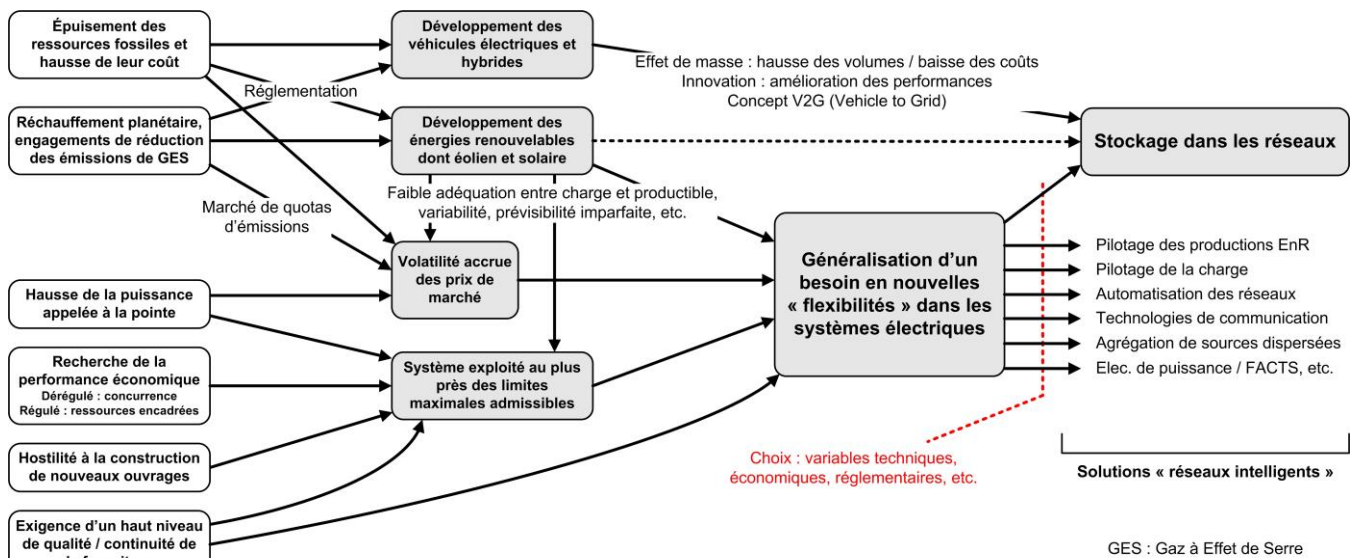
Épuisement des ressources fossiles et hausse de leur coût

Réchauffement planétaire, engagements de réduction des émissions de GES

Marché de quotas d'émissions

Hausse de la puissance appelée à la pointe

Recherche de la performance économique
Dérégulé : concurrence
Régulé : ressources encadrées

Hostilité à la construction de nouveaux ouvrages

Exigence d'un haut niveau de qualité / continuité de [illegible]

Réglementation

Développement des véhicules électriques et hybrides

Développement des énergies renouvelables dont éolien et solaire

Faible adéquation entre charge et productible, variabilité, prévisibilité imparfaite, etc.

Volatilité accrue des prix de marché

Système exploité au plus près des limites maximales admissibles

Effet de masse : hausse des volumes / baisse des coûts
Innovation : amélioration des performances
Concept V2G (Vehicle to Grid)

Stockage dans les réseaux

Généralisation d'un besoin en nouvelles « flexibilités » dans les systèmes électriques

Pilotage des productions EnR
Pilotage de la charge
Automatisation des réseaux
Technologies de communication
Agrégation de sources dispersées
Elec. de puissance / FACTS, etc.

Choix : variables techniques, économiques, réglementaires, etc.

Solutions « réseaux intelligents »

GES : Gaz à Effet de Serre